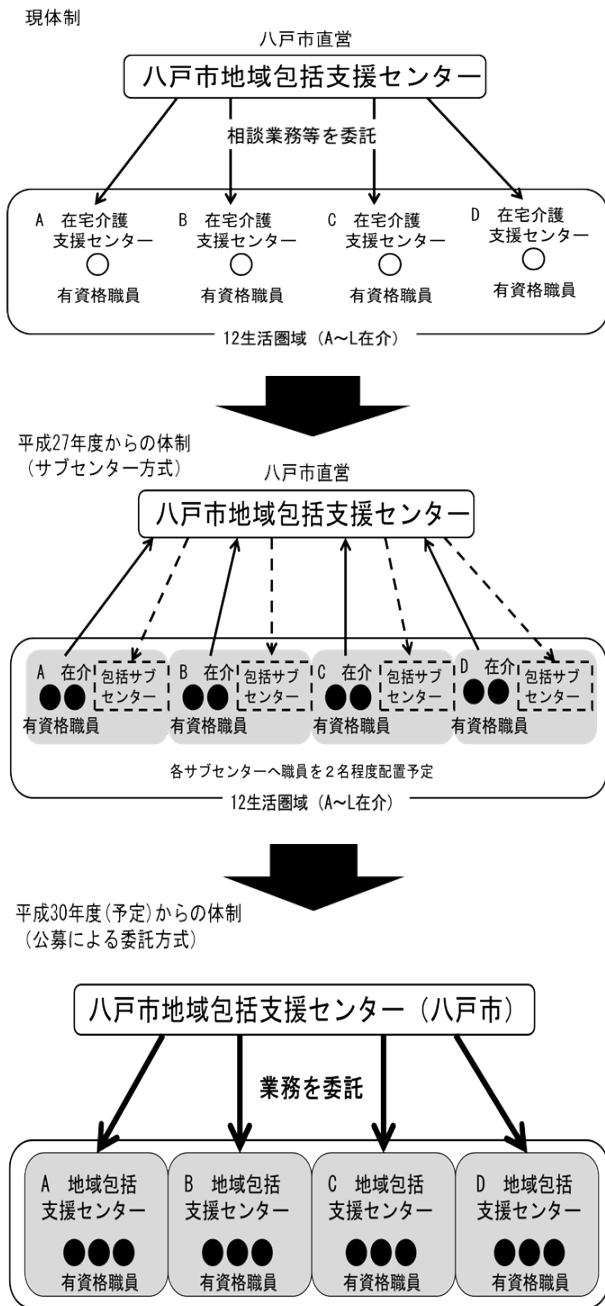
現体制

八戸市直営

八戸市地域包括支援センター

相談業務等を委託

A 在宅介護支援センター
○
有資格職員

B 在宅介護支援センター
○
有資格職員

C 在宅介護支援センター
○
有資格職員

D 在宅介護支援センター
○
有資格職員

12生活圏域（A～L在介）

平成27年度からの体制
（サブセンター方式）

八戸市直営

八戸市地域包括支援センター

A 在介 ●● 包括サブセンター
有資格職員

B 在介 ●● 包括サブセンター
有資格職員

C 在介 ●● 包括サブセンター
有資格職員

D 在介 ●● 包括サブセンター
有資格職員

各サブセンターへ職員を2名程度配置予定

12生活圏域（A～L在介）

平成30年度(予定)からの体制
（公募による委託方式）

八戸市地域包括支援センター（八戸市）

業務を委託

A 地域包括支援センター
●●●
有資格職員

B 地域包括支援センター
●●●
有資格職員

C 地域包括支援センター
●●●
有資格職員

D 地域包括支援センター
●●●
有資格職員